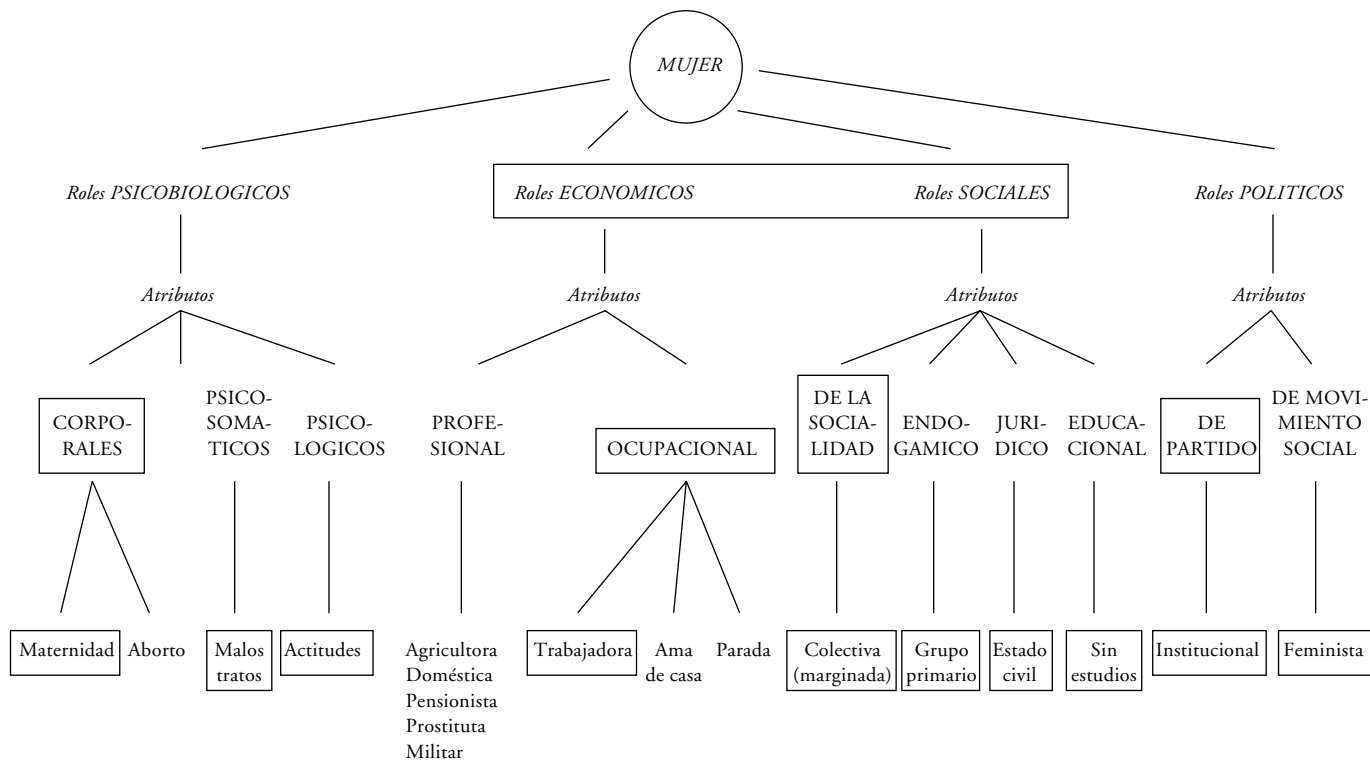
MUJER

Roles PSICOBIOLOGICOS

Roles ECONOMICOS Roles SOCIALES

Roles POLITICOS

Atributos

Atributos

Atributos

Atributos

CORPORALES

PSICOSOMATICOS

PSICOLOGICOS

PROFESIONAL

OCUPACIONAL

DE LA SOCIALIDAD

ENDOGAMICO

JURIDICO

EDUCACIONAL

DE PARTIDO

DE MOVIMIENTO SOCIAL

Maternidad

Aborto

Malos tratos

Actitudes

Agricultora
Doméstica
Pensionista
Prostituta
Militar

Trabajadora

Ama de casa

Parada

Colectiva (marginada)

Grupo primario

Estado civil

Sin estudios

Institucional

Feminista